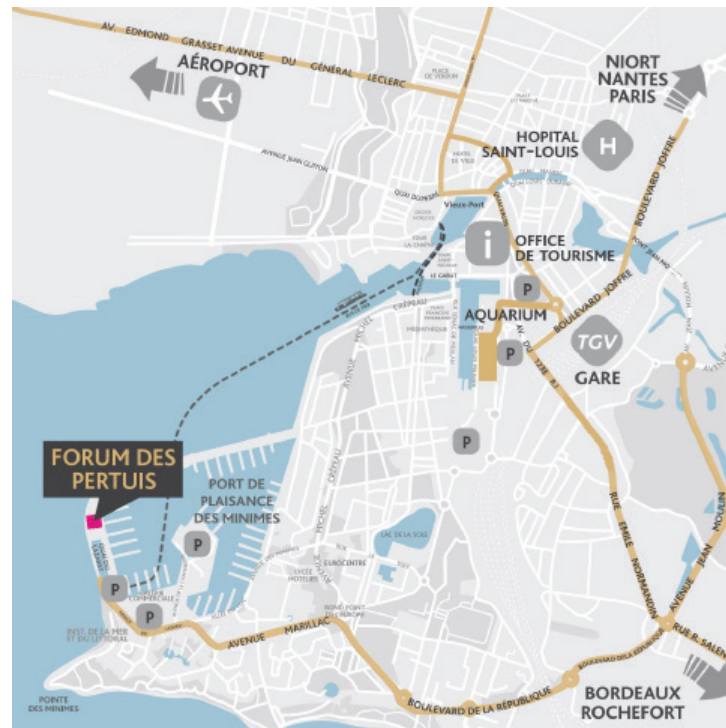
AV. EDMOND GRASSET AVENUE DU GÉNÉRAL LECLERC

AÉROPORT

NIORT
NANTES
PARIS

HOPITAL
SAINT-LOUIS

H

AVENUE JEAN GUITON

Vieux-Port

OFFICE
DE TOURISME

BOULEVARD JOFFRE

P

AQUARIUM

P

TGV

GARE

P

FORUM DES
PERTUIS

PORT DE
PLAISANCE
DES MINIMES

P

P

P

RUE EMILE NORMANDIN

AVENUE JEAN MOULIN

LAC DE LA SOIE

EUROCENTRE

INST. DE LA MER
ET DU LITTORAL

AVENUE MARILLAC

RUE R. SALENGRO

POINTE
DES MINIMES

BOULEVARD DE LA RÉPUBLIQUE

BORDEAUX
ROCHEFORT